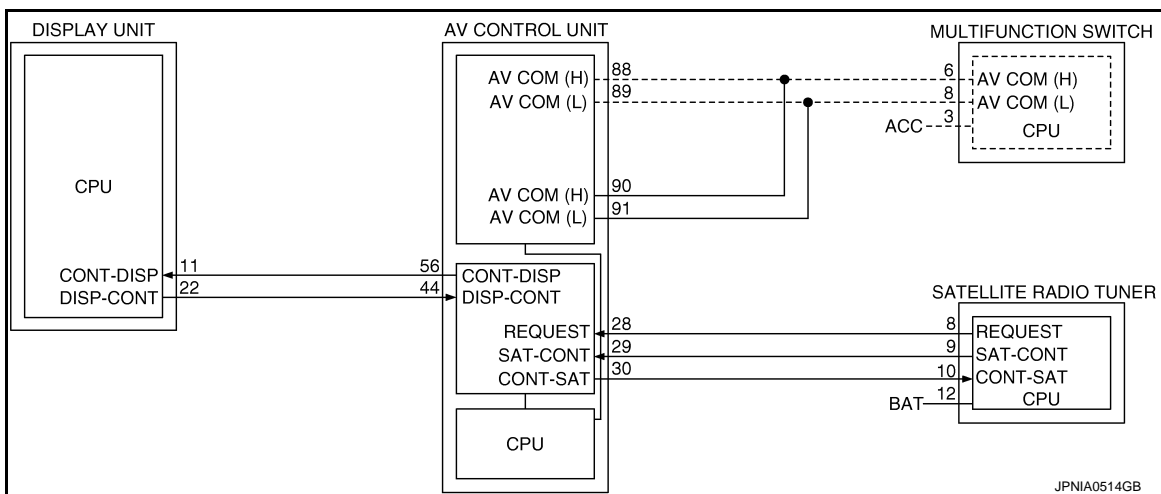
DISPLAY UNIT

CPU

CONT-DISP 11
DISP-CONT 22

AV CONTROL UNIT

AV COM (H) 88
AV COM (L) 89

AV COM (H) 90
AV COM (L) 91

56 CONT-DISP
44 DISP-CONT
REQUEST 28
SAT-CONT 29
CONT-SAT 30

CPU

MULTIFUNCTION SWITCH

6 AV COM (H)
8 AV COM (L)
ACC 3 CPU

SATELLITE RADIO TUNER

8 REQUEST
9 SAT-CONT
10 CONT-SAT
BAT 12 CPU

JPNIA0514GB